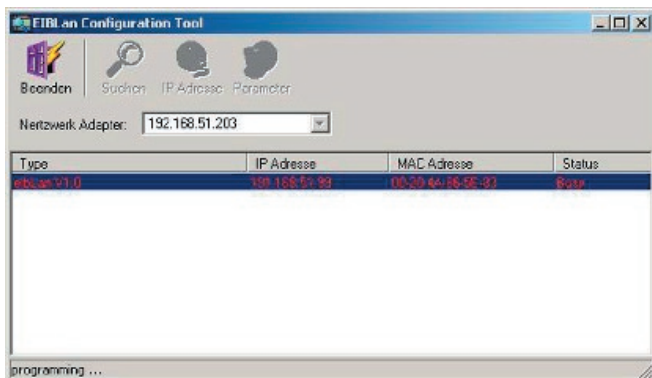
EIBLan Configuration Tool

Beenden Suchen IP Adresse Parameter

Netzwerk Adapter: 192.168.51.203

| Type | IP Adresse | MAC Adresse | Status |
|---|---|---|---|
| eibLan V1.0 | 192.168.51.99 | 00-20-4A-86-6E-83 | Busy |

programming ...